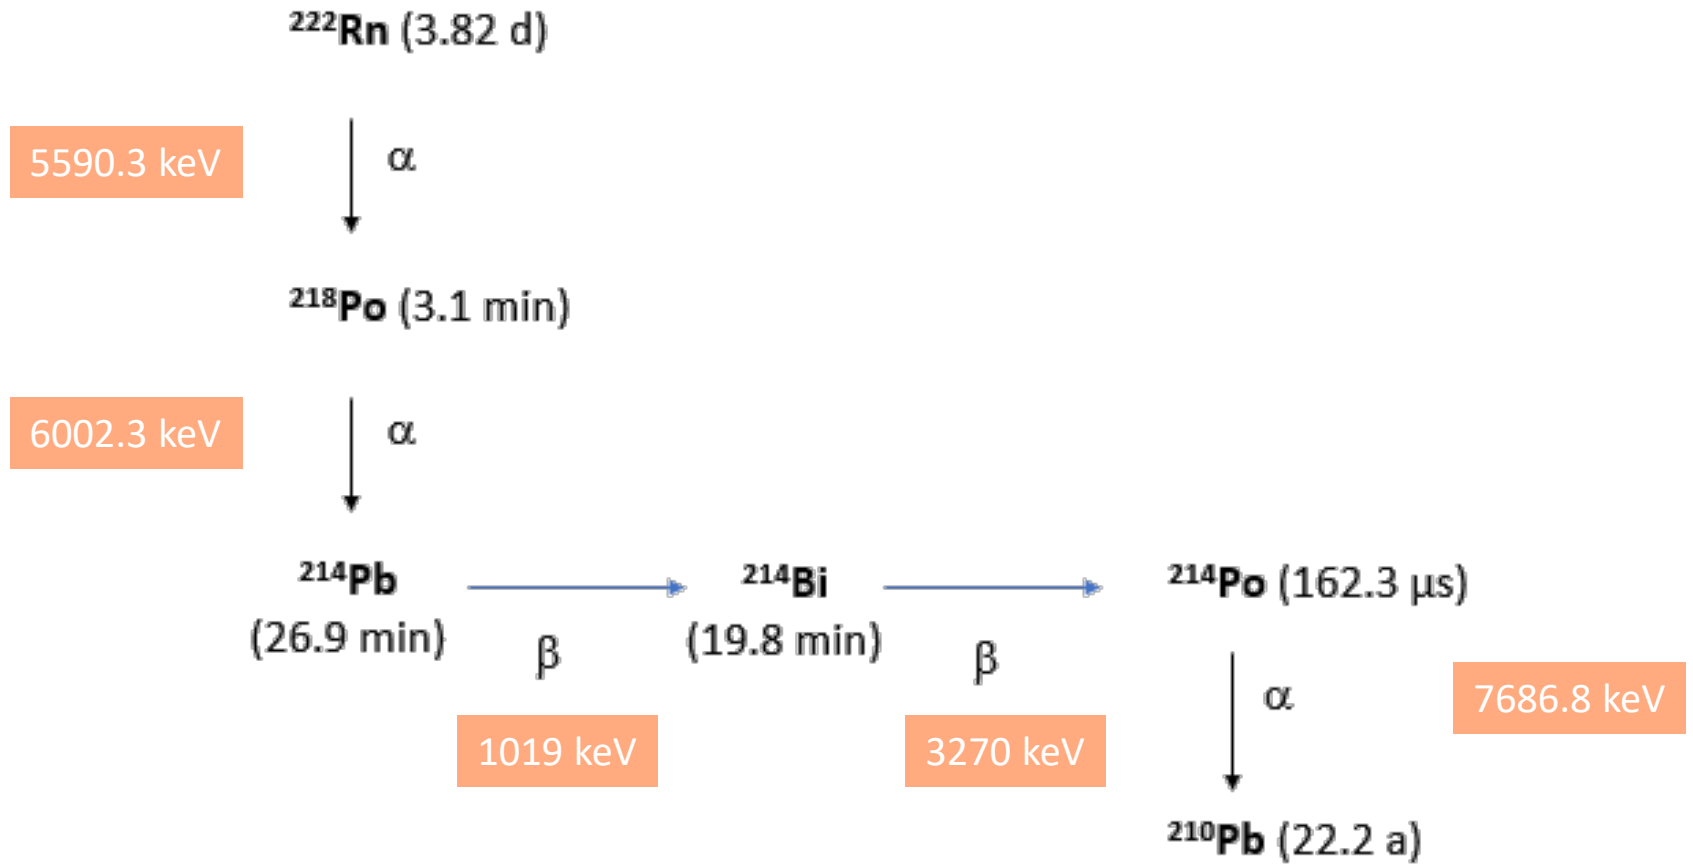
$^{222}$Rn (3.82 d)

5590.3 keV

α

$^{218}$Po (3.1 min)

6002.3 keV

α

$^{214}$Pb (26.9 min)

β

1019 keV

$^{214}$Bi (19.8 min)

β

3270 keV

$^{214}$Po (162.3 μs)

α

7686.8 keV

$^{210}$Pb (22.2 a)